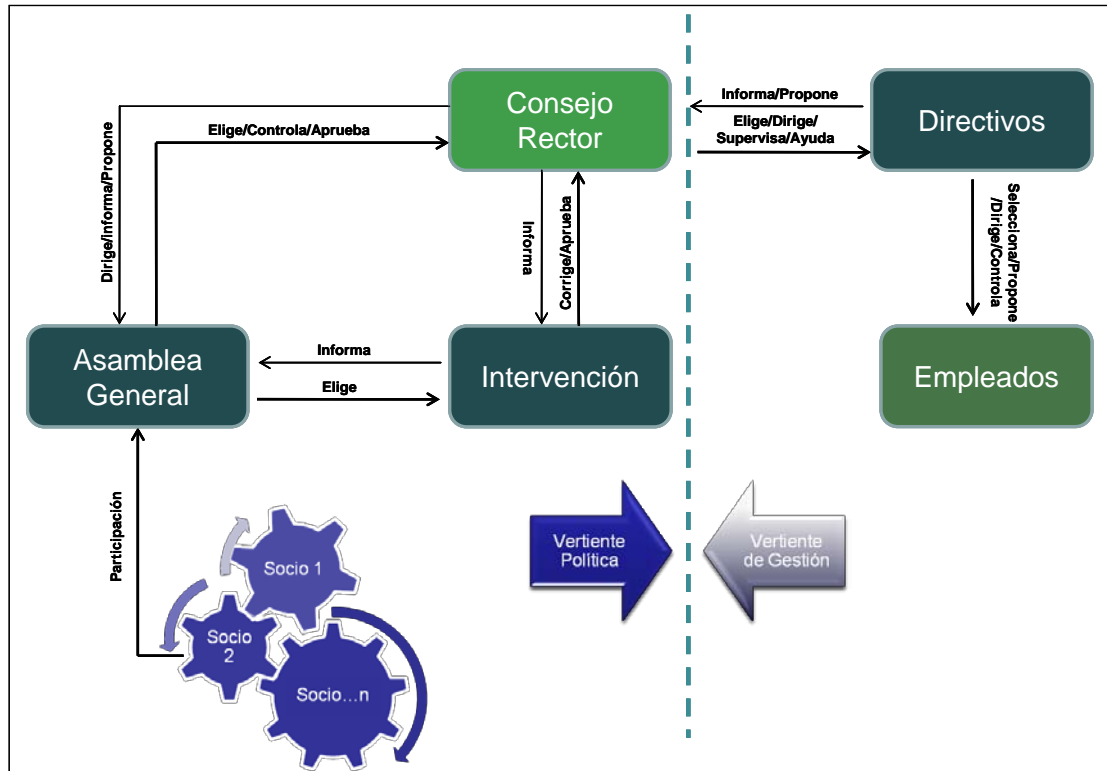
Consejo Rector

Elige/Controla/Aprueba

Dirige/Informa/Propone

Informa

Corrige/Aprueba

Informa/Propone

Elige/Dirige/Supervisa/Ayuda

Directivos

Selecciona/Propone/Dirige/Controla

Asamblea General

Informa

Elige

Intervención

Empleados

Participación

Socio 1

Socio 2

Socio…n

Vertiente Política

Vertiente de Gestión